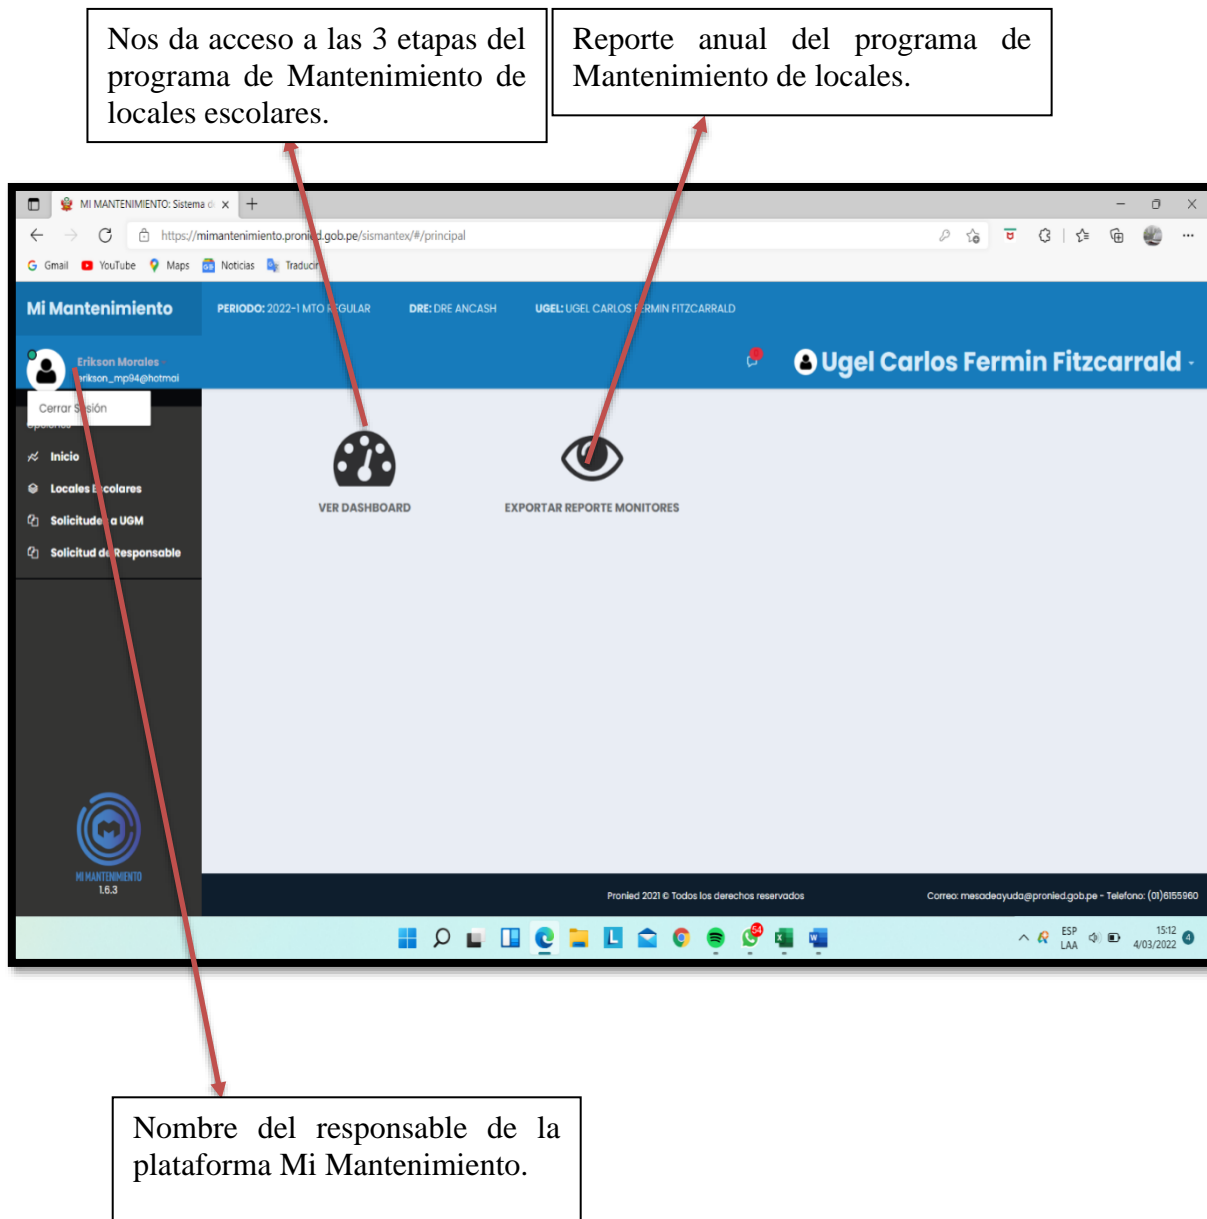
Nos da acceso a las 3 etapas del programa de Mantenimiento de locales escolares.

Reporte anual del programa de Mantenimiento de locales.

MI MANTENIMIENTO: Sistema d

https://mimantenimiento.pronied.gob.pe/sismantex/#/principal

Gmail YouTube Maps Noticias Traducir

Mi Mantenimiento

PERIODO: 2022-1 MTO REGULAR DRE: DRE ANCASH UGEL: UGEL CARLOS FERMIN FITZCARRALD

Erikson Morales
erikson_mp94@hotmai

Cerrar Sesión

Ugel Carlos Fermin Fitzcarrald

Inicio
Locales Escolares
Solicitudes a UGM
Solicitud de Responsable

VER DASHBOARD

EXPORTAR REPORTE MONITORES

MI MANTENIMIENTO
1.6.3

Pronied 2021 © Todos los derechos reservados

Correo: mesadeayuda@pronied.gob.pe - Telefono: (01)6155960

ESP LAA 15:12 4/03/2022

Nombre del responsable de la plataforma Mi Mantenimiento.